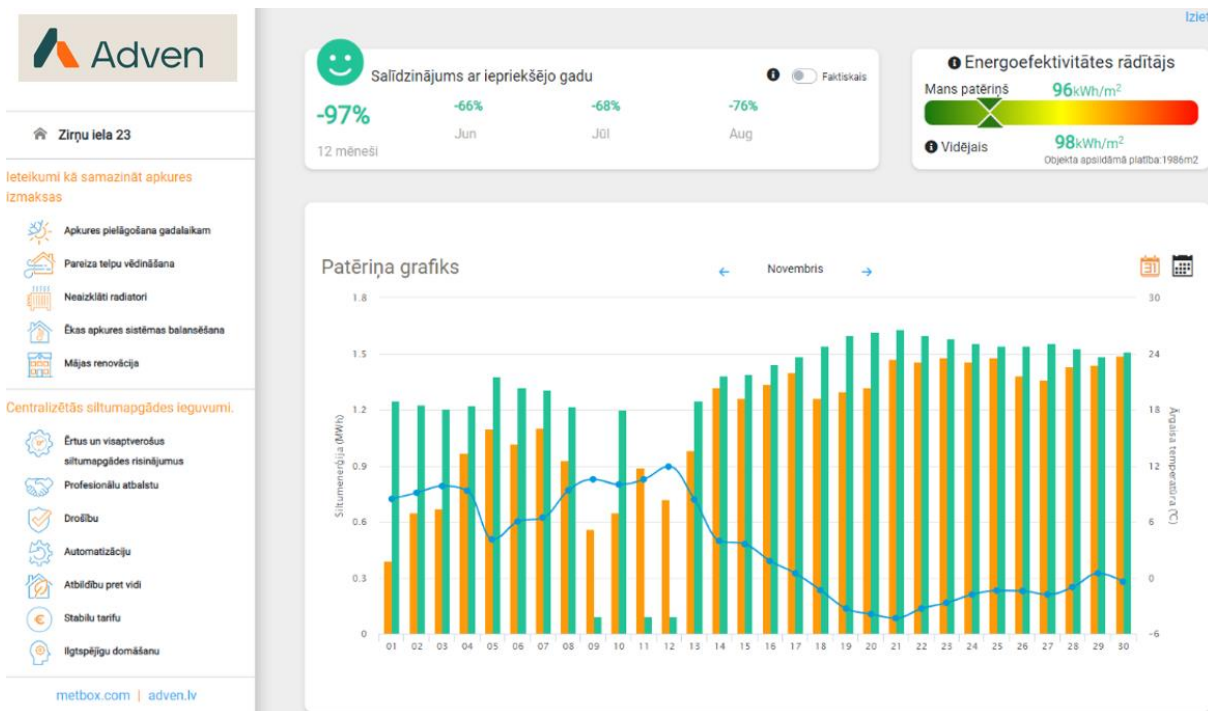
Adven

Iziet

Zirņu iela 23

Ieteikumi kā samazināt apkures izmaksas

Apkures pielāgošana gadalaikam

Pareiza telpu vēdināšana

Neaizklāti radiatori

Ēkas apkures sistēmas balansēšana

Mājas renovācija

Centralizētās siltumapgādes ieguvumi.

Ērtus un visaptverošus siltumapgādes risinājumus

Profesionālu atbalstu

Drošību

Automatizāciju

Atbildību pret vidi

Stabilu tarifu

Ilgtspējīgu domāšanu

metbox.com | adven.lv

Salīdzinājums ar iepriekšējo gadu

Faktiskais

-97%
12 mēneši

-66%
Jun

-68%
Jūl

-76%
Aug

Energoefektivitātes rādītājs

Mans patēriņš 96kWh/m$^2$

Vidējais 98kWh/m$^2$

Objekta apsildāmā platība:1986m2

Patēriņa grafiks

Novembris

1.8
1.5
1.2
0.9
0.6
0.3
0

Siltumenerģija (MWh)

30
24
18
12
6
0
-6

Āra gaisa temperatūra (°C)

01 02 03 04 05 06 07 08 09 10 11 12 13 14 15 16 17 18 19 20 21 22 23 24 25 26 27 28 29 30